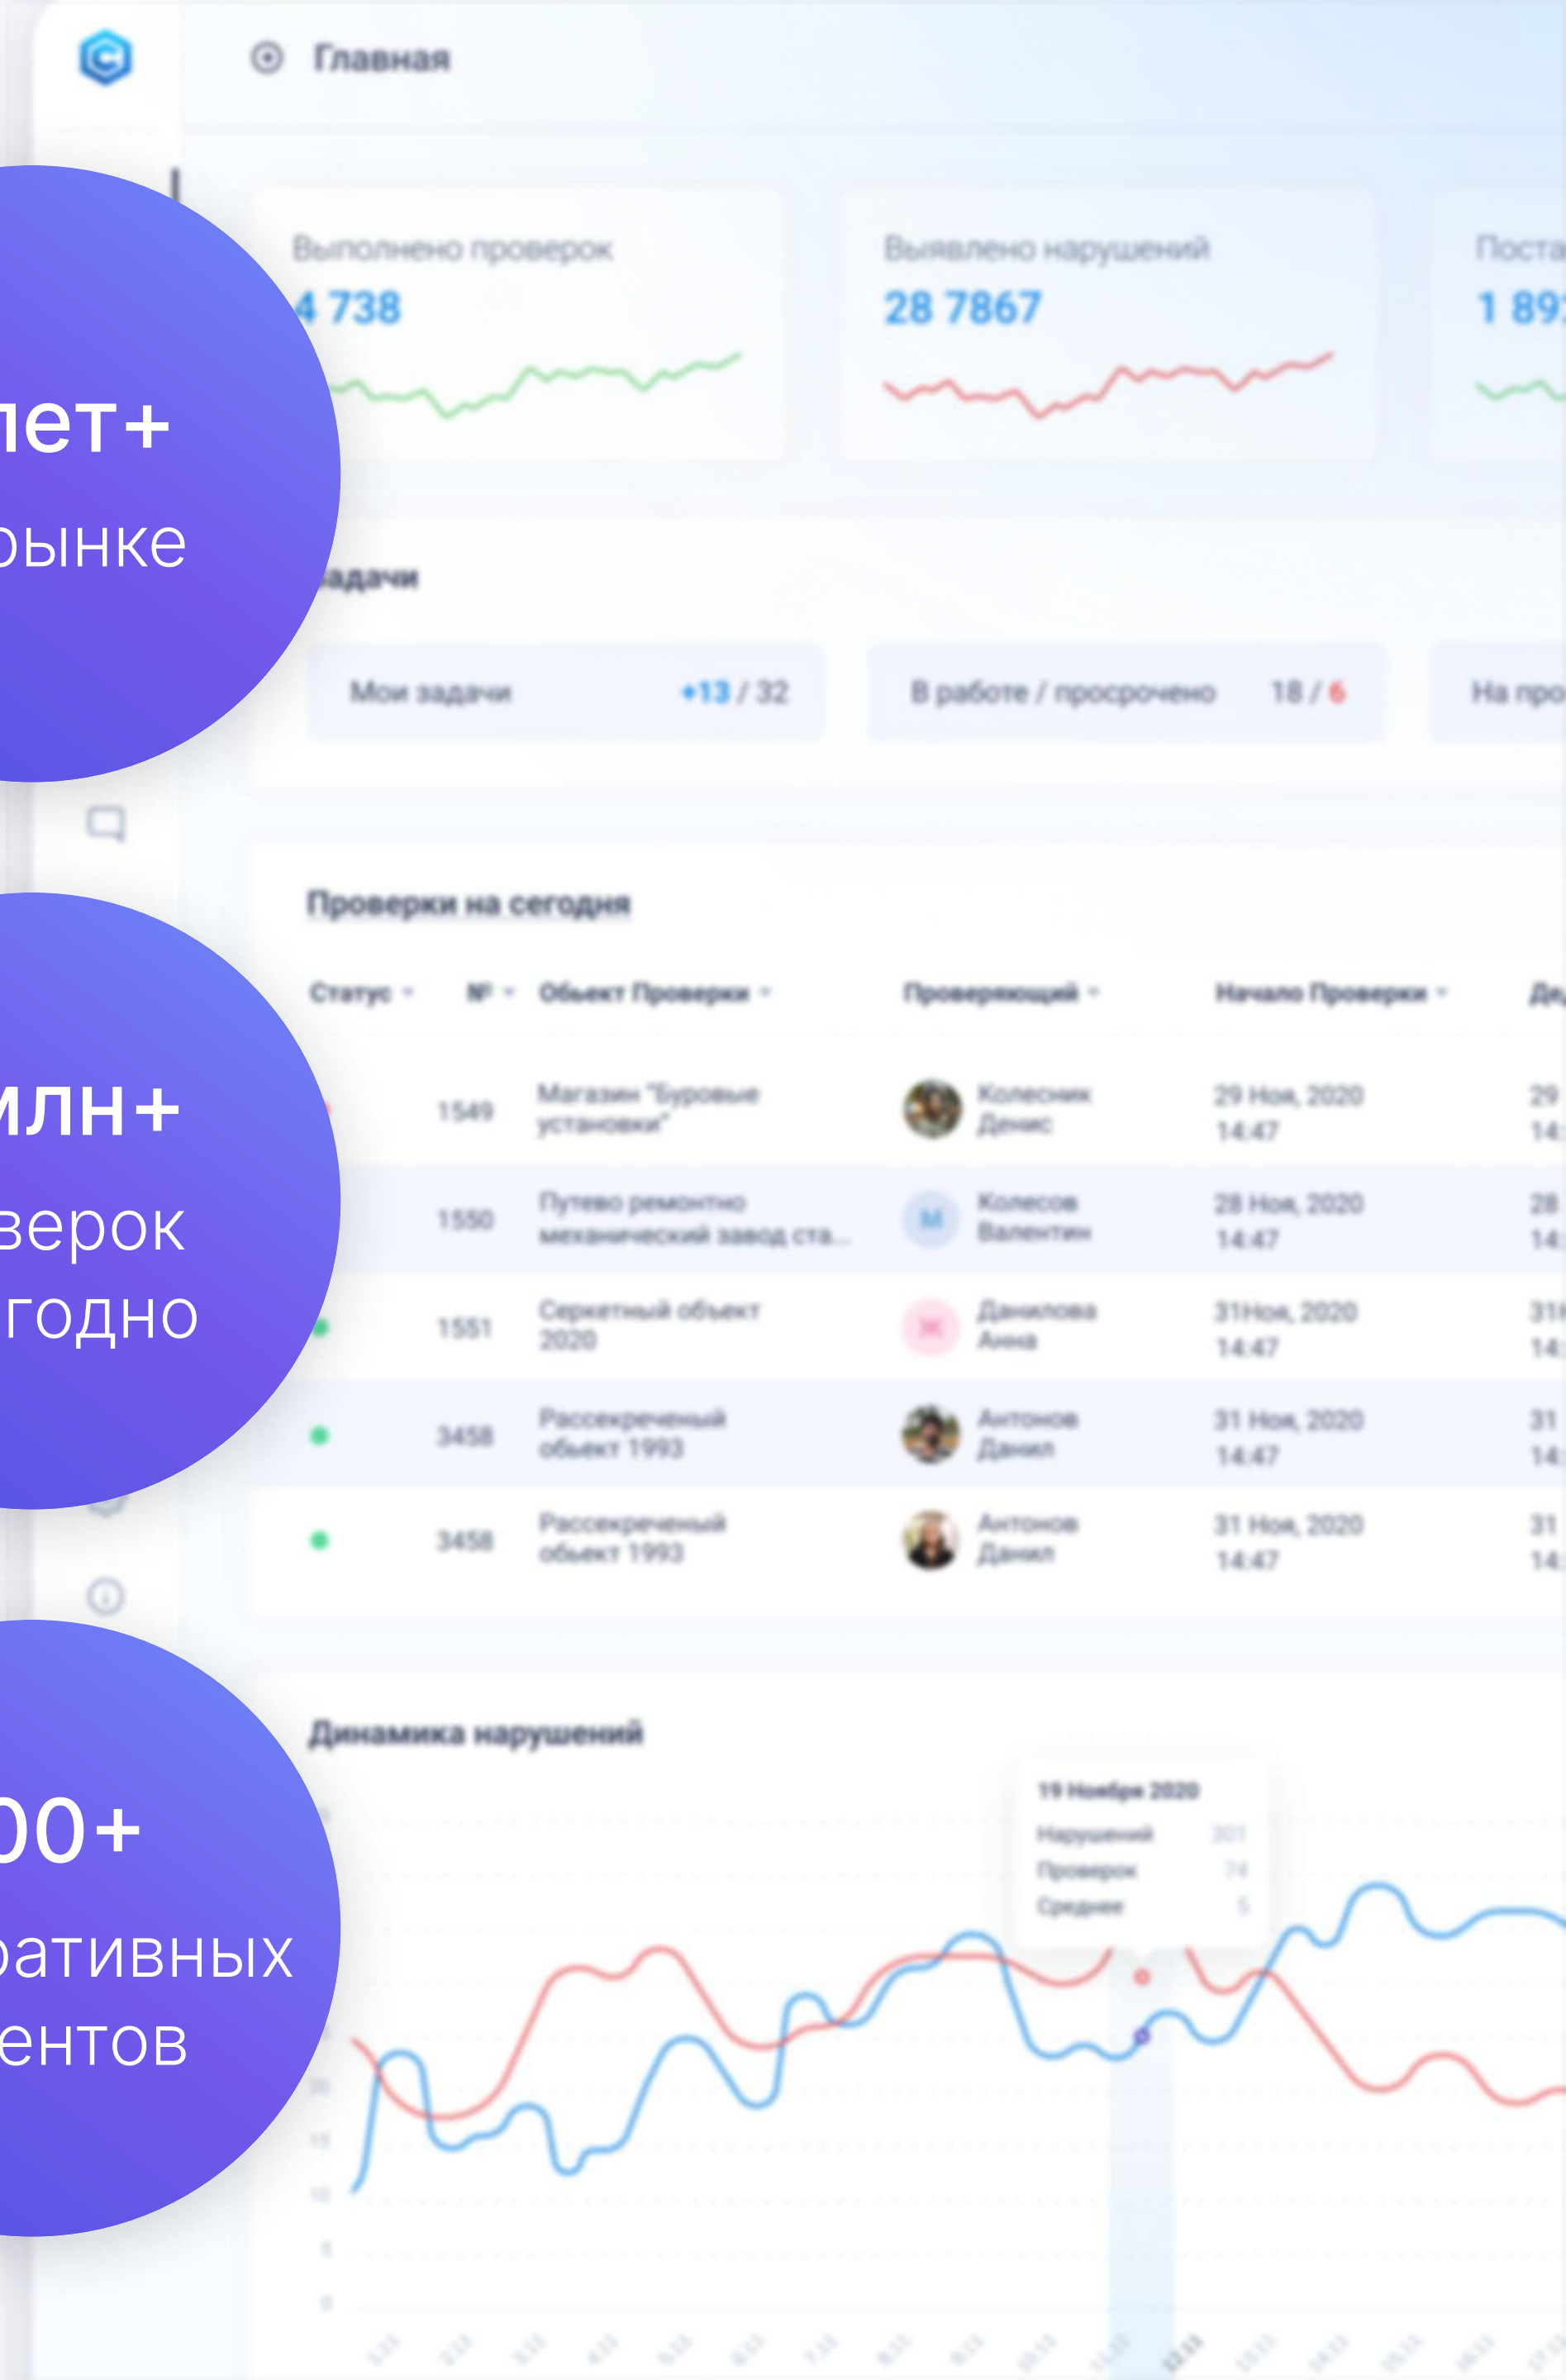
Главная

Выполнено проверок
4 738

Выявлено нарушений
28 7867

Поста
1 89

лет+
рынке

Задачи

Мои задачи +13 / 32

В работе / просрочено 18 / 6

На про

Проверки на сегодня

| Статус | № | Объект Проверки | Проверяющий | Начало Проверки | Де |
|---|---|---|---|---|---|
| | 1549 | Магазин "Буровые установки" | Колесник Денис | 29 Ноя, 2020 14:47 | 29 14: |
| | 1550 | Путево ремонтно механический завод ста... | Колесов Валентин | 28 Ноя, 2020 14:47 | 28 14: |
| | 1551 | Секретный объект 2020 | Данилова Анна | 31Ноя, 2020 14:47 | 31 14: |
| | 3458 | Рассекреченый объект 1993 | Антонов Данил | 31 Ноя, 2020 14:47 | 31 14: |
| | 3458 | Рассекреченый объект 1993 | Антонов Данил | 31 Ноя, 2020 14:47 | 31 14: |

млн+
верок
годно

Динамика нарушений

19 Ноября 2020
Нарушений
Проверок
Средние

00+
ративных
ентов